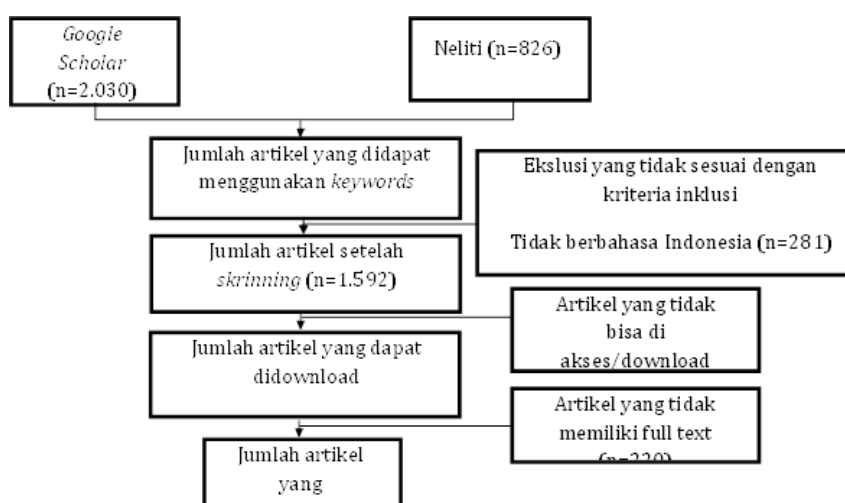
Google Scholar (n=2.030)

Neliti (n=826)

Jumlah artikel yang didapat menggunakan keywords

Ekslusi yang tidak sesuai dengan kriteria inklusi

Tidak berbahasa Indonesia (n=281)

Jumlah artikel setelah skrinning (n=1.592)

Artikel yang tidak bisa di akses/download

Jumlah artikel yang dapat didownload

Artikel yang tidak memiliki full text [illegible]

Jumlah artikel yang